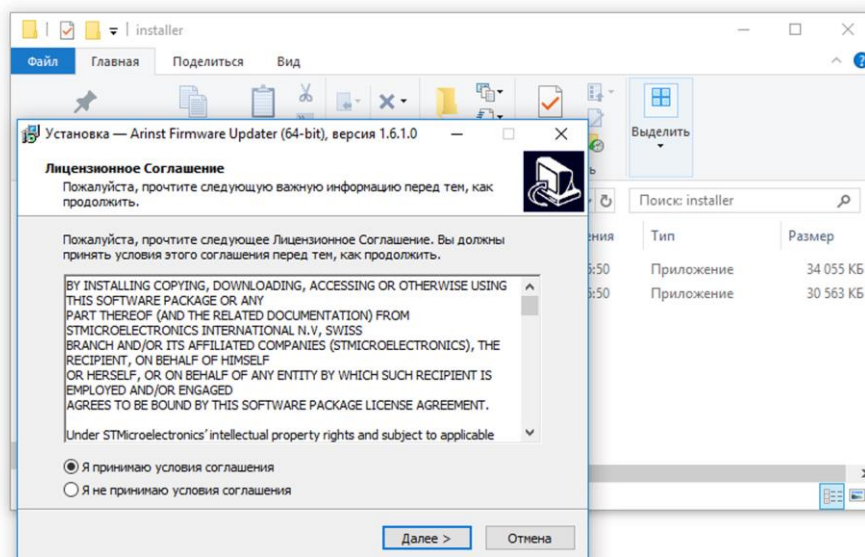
installer

Файл Главная Поделиться Вид

Выделить

Поиск: installer

ения Тип Размер

5:50 Приложение 34 055 КБ
5:50 Приложение 30 563 КБ

Установка — Arinst Firmware Updater (64-bit), версия 1.6.1.0

Лицензионное Соглашение
Пожалуйста, прочтите следующую важную информацию перед тем, как продолжить.

Пожалуйста, прочтите следующее Лицензионное Соглашение. Вы должны принять условия этого соглашения перед тем, как продолжить.

BY INSTALLING COPYING, DOWNLOADING, ACCESSING OR OTHERWISE USING THIS SOFTWARE PACKAGE OR ANY PART THEREOF (AND THE RELATED DOCUMENTATION) FROM STMICROELECTRONICS INTERNATIONAL N.V, SWISS BRANCH AND/OR ITS AFFILIATED COMPANIES (STMICROELECTRONICS), THE RECIPIENT, ON BEHALF OF HIMSELF OR HERSELF, OR ON BEHALF OF ANY ENTITY BY WHICH SUCH RECIPIENT IS EMPLOYED AND/OR ENGAGED AGREES TO BE BOUND BY THIS SOFTWARE PACKAGE LICENSE AGREEMENT.

Under STMicroelectronics' intellectual property rights and subject to applicable

Я принимаю условия соглашения
Я не принимаю условия соглашения

Далее > Отмена